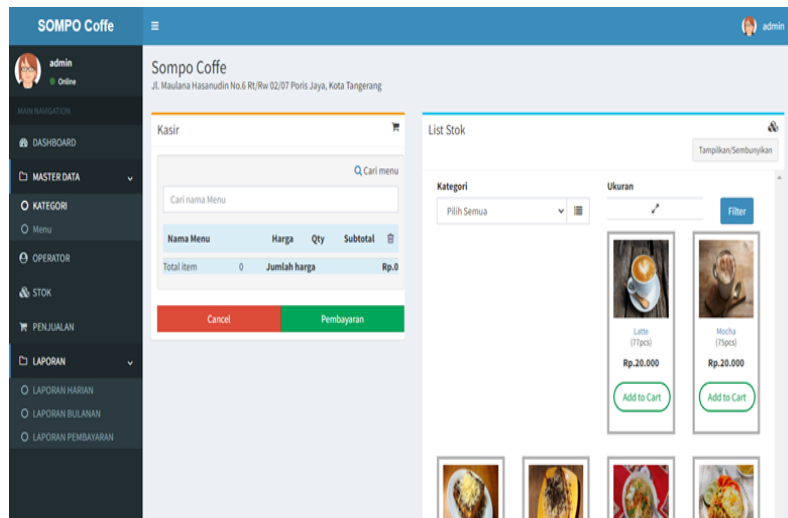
SOMPO Coffe
≡
admin

admin
Online
MAIN NAVIGATION
DASHBOARD
MASTER DATA
KATEGORI
Menu
OPERATOR
STOK
PENJUALAN
LAPORAN
LAPORAN HARIAN
LAPORAN BULANAN
LAPORAN PEMBAYARAN

Sompo Coffe
Jl. Maulana Hasanudin No.6 Rt/Rw 02/07 Poris Jaya, Kota Tangerang

Kasir
Cari menu
Cari nama Menu

| Nama Menu | Harga | Qty | Subtotal |
|---|---|---|---|
| Total item | 0 | Jumlah harga | Rp.0 |

Cancel
Pembayaran

List Stok
Tampilkan/Sembunyikan
Kategori
Pilih Semua
Ukuran
Filter

Latte
(77pcs)
Rp.20.000
Add to Cart

Mocha
(75pcs)
Rp.20.000
Add to Cart